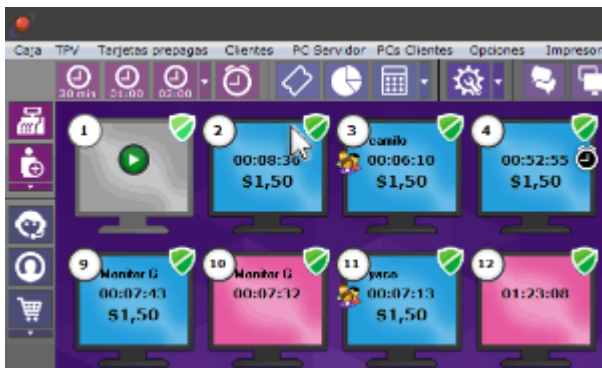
Caja TPV Tarjetas prepagas Clientes PC Servidor PCs Clientes Opciones Impresor

30 min 01:00 02:00

1

2
00:08:36
$1,50

3
camilo
00:06:10
$1,50

4
00:52:55
$1,50

9
Monitor G
00:07:43
$1,50

10
Monitor G
00:07:32

11
yaco
00:07:13
$1,50

12
01:23:08